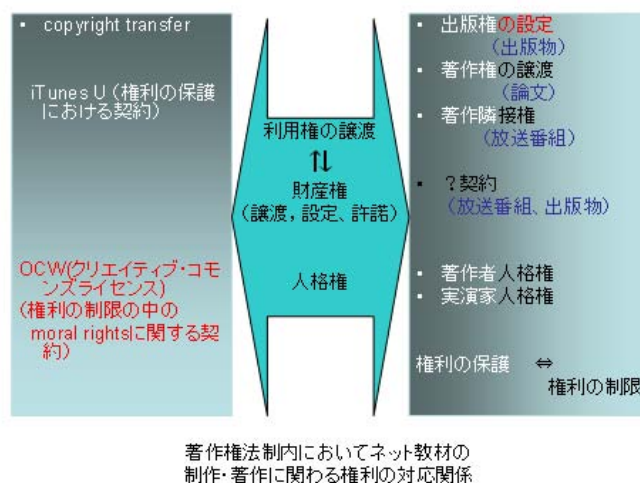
▪ copyright transfer

iTunes U（権利の保護における契約）

OCW(クリエイティブ･コモンズライセンス)
（権利の制限の中の moral rightsに関する契約）

利用権の譲渡
⇅
財産権
（譲渡，設定、許諾）

人格権

▪ 出版権の設定
（出版物）
▪ 著作権の譲渡
（論文）
▪ 著作隣接権
（放送番組）

▪ ？契約
（放送番組、出版物）

▪ 著作者人格権
▪ 実演家人格権

権利の保護 ⇔
権利の制限

著作権法制内においてネット教材の
制作･著作に関わる権利の対応関係